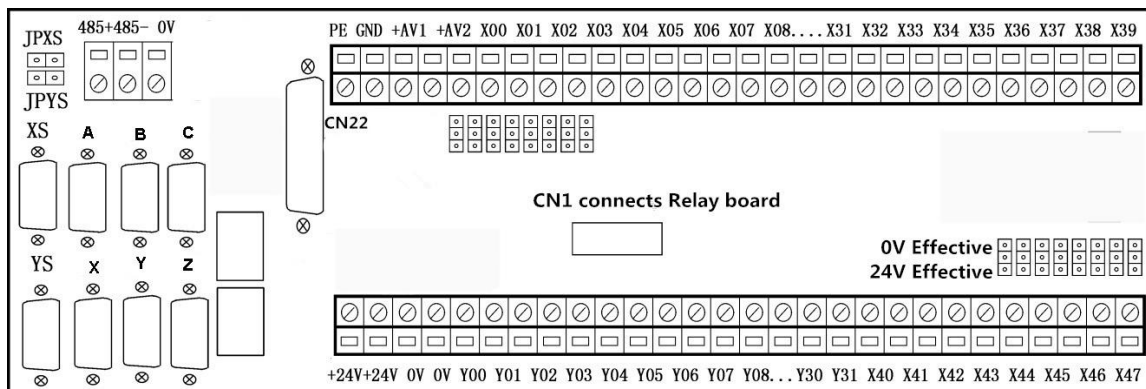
JPXS
JPYS
485+485- 0V
PE GND +AV1 +AV2 X00 X01 X02 X03 X04 X05 X06 X07 X08....X31 X32 X33 X34 X35 X36 X37 X38 X39
CN22
XS
A
B
C
CN1 connects Relay board
YS
X
Y
Z
0V Effective
24V Effective
+24V+24V 0V 0V Y00 Y01 Y02 Y03 Y04 Y05 Y06 Y07 Y08...Y30 Y31 X40 X41 X42 X43 X44 X45 X46 X47